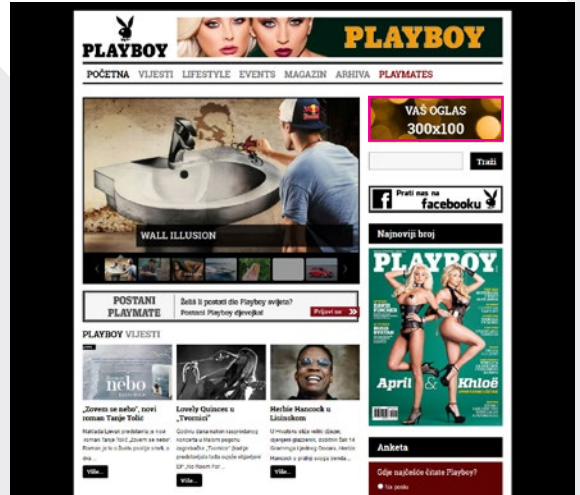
PLAYBOY

PLAYBOY

POČETNA VIJESTI LIFESTYLE EVENTS MAGAZIN ARHIVA PLAYMATES

VAŠ OGLAS 300x100

Traži

Prati nas na facebooku

Najnoviji broj

WALL ILLUSION

POSTANI PLAYMATE

Želiš li postati dio Playboy svijeta? Postani Playboy djevojka!

Prijavi se

PLAYBOY VIJESTI

„Zovem se nebo", novi roman Tanje Tolić

Lovely Quinces u „Tvornici"

Herbie Hancock u Lisinskom

Više...

Više...

Više...

PLAYBOY

April & Khloé

Anketa

Gdje najčešće čitate Playboy?